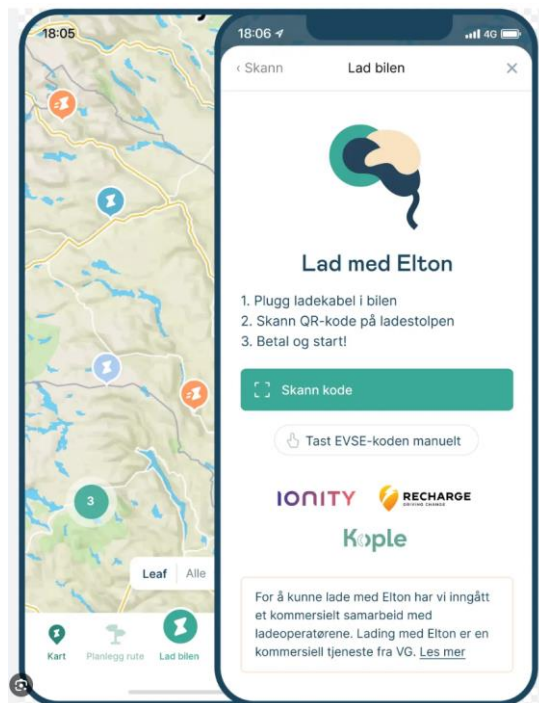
18:05

3

Leaf Alle

Kart Planlegg rute Lad bilen

18:06 4G

‹ Skann Lad bilen ×

Lad med Elton

1. Plugg ladekabel i bilen
2. Skann QR-kode på ladestolpen
3. Betal og start!

Skann kode

Tast EVSE-koden manuelt

IONITY RECHARGE DRIVING CHANGE

Kople

For å kunne lade med Elton har vi inngått et kommersielt samarbeid med ladeoperatørene. Lading med Elton er en kommersiell tjeneste fra VG. Les mer